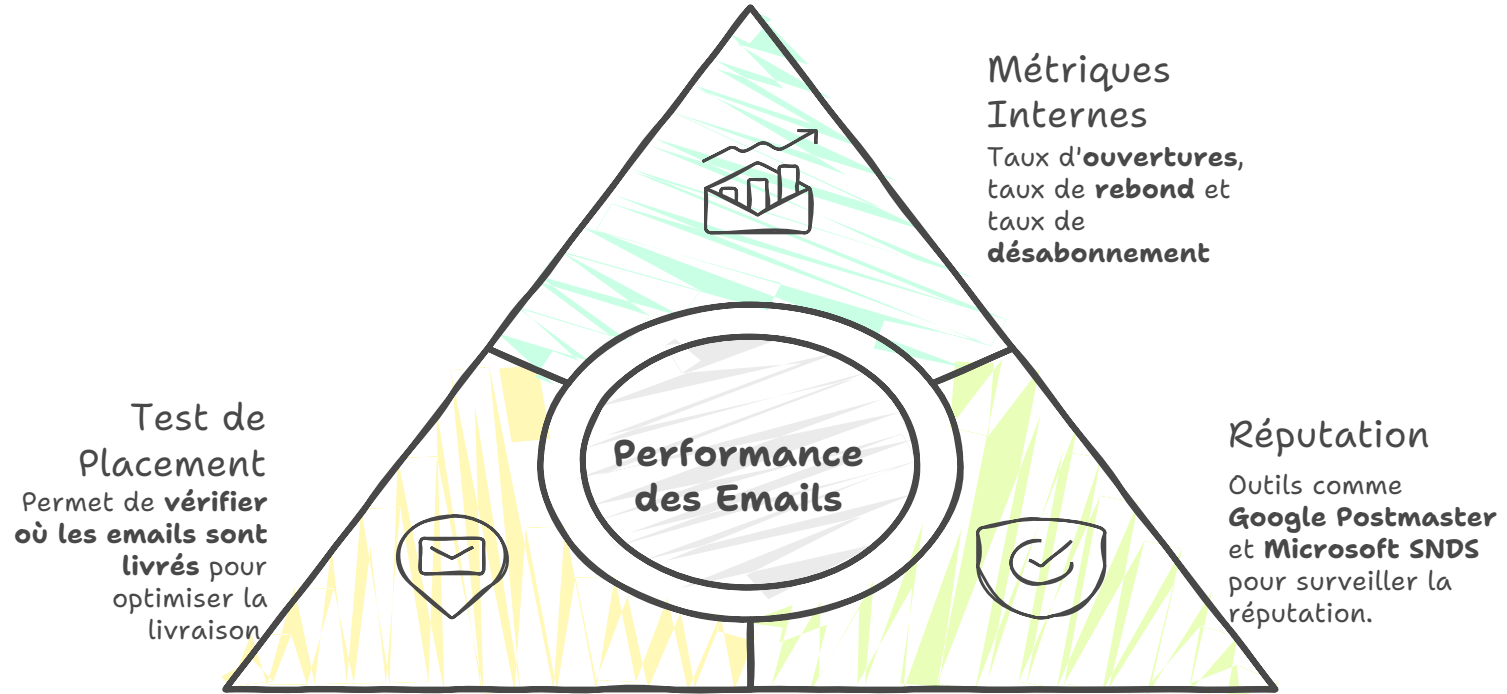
Métriques Internes

Taux d'ouvertures, taux de rebond et taux de désabonnement

Test de Placement

Permet de vérifier où les emails sont livrés pour optimiser la livraison

Performance des Emails

Réputation

Outils comme Google Postmaster et Microsoft SNDS pour surveiller la réputation.